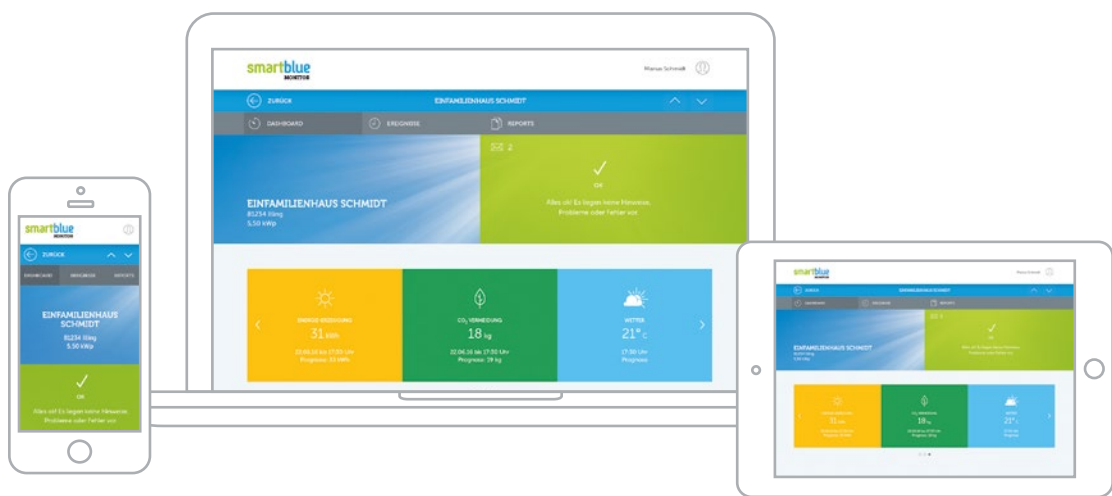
smartblue MONITOR

Marcus Schmidt

ZURÜCK

EINFAMILIENHAUS SCHMIDT

DASHBOARD

EREIGNISSE

REPORTS

2

✓

OK

Alles ok! Es liegen keine Hinweise, Probleme oder Fehler vor.

EINFAMILIENHAUS SCHMIDT

81234 Irling

5.50 kWp

ENERGIE ERZEUGUNG

31 kWh

22.06.16 bis 17:30 Uhr

Prognose: 33 kWh

$CO_2$ VERMEIDUNG

18 kg

22.06.16 bis 17:30 Uhr

Prognose: 19 kg

WETTER

21° C

17:30 Uhr

Prognose

smartblue MONITOR

ZURÜCK

DASHBOARD

EREIGNISSE

REPORTS

EINFAMILIENHAUS SCHMIDT

81234 Irling

5.50 kWp

✓

OK

Alles ok! Es liegen keine Hinweise, Probleme oder Fehler vor.

smartblue MONITOR

EINFAMILIENHAUS SCHMIDT

EINFAMILIENHAUS SCHMIDT

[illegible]

31 kWh

18 kg

21° C